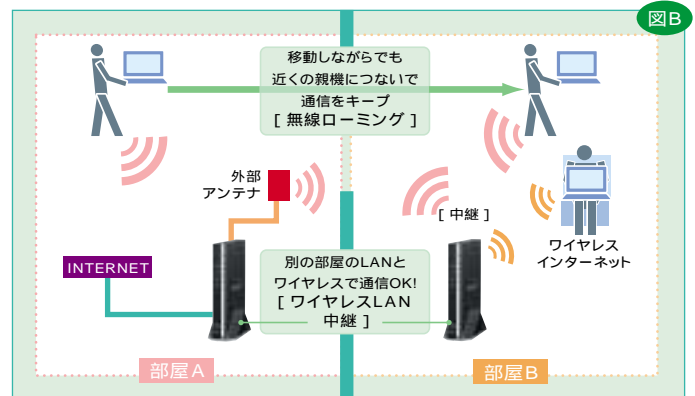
図B

移動しながらでも
近くの親機につないで
通信をキープ
[ 無線ローミング ]

外部
アンテナ

[ 中継 ]

ワイヤレス
インターネット

INTERNET

別の部屋のLANと
ワイヤレスで通信OK!
[ ワイヤレスLAN
中継 ]

部屋A

部屋B